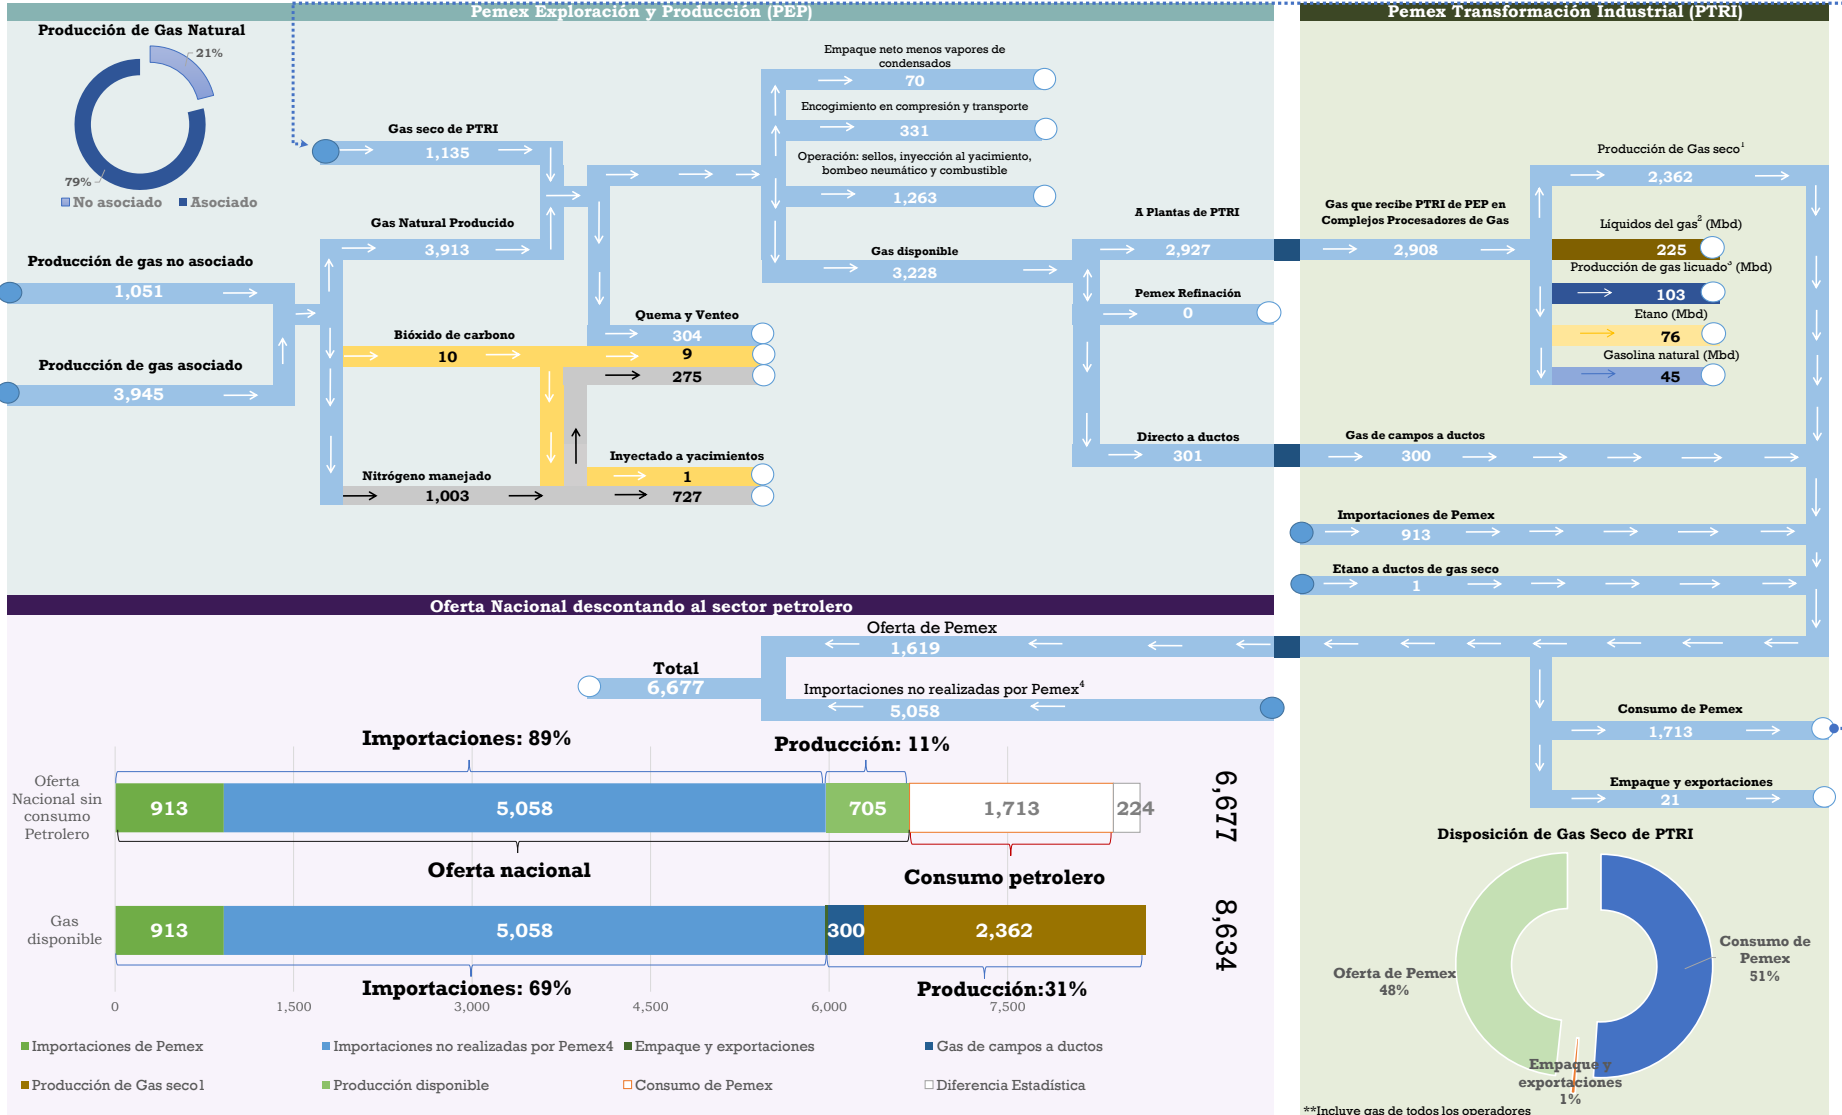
Pemex Exploración y Producción (PEP)

Pemex Transformación Industrial (PTRI)

Producción de Gas Natural

21%

79%

No asociado Asociado

Gas seco de PTRI
1,135

Gas Natural Producido
3,913

Producción de gas no asociado
1,051

Producción de gas asociado
3,945

Empaque neto menos vapores de condensados
70

Encogimiento en compresión y transporte
331

Operación: sellos, inyección al yacimiento, bombeo neumático y combustible
1,263

Gas disponible
3,228

A Plantas de PTRI
2,927

Pemex Refinación
0

Directo a ductos
301

Quema y Venteo
304

Bióxido de carbono
10
9
275

Inyectado a yacimientos
1

Nitrógeno manejado
1,003
727

Gas que recibe PTRI de PEP en Complejos Procesadores de Gas
2,908

Producción de Gas seco$^1$
2,362

Líquidos del gas$^2$ (Mbd)
225

Producción de gas licuado$^3$ (Mbd)
103

Etano (Mbd)
76

Gasolina natural (Mbd)
45

Gas de campos a ductos
300

Importaciones de Pemex
913

Etano a ductos de gas seco
1

Oferta Nacional descontando al sector petrolero

Oferta de Pemex
1,619

Total
6,677

Importaciones no realizadas por Pemex$^4$
5,058

Consumo de Pemex
1,713

Empaque y exportaciones
21

Importaciones: 89%

Producción: 11%

Oferta Nacional sin consumo Petrolero

913 5,058 705 1,713 224

6,677

Oferta nacional

Consumo petrolero

Gas disponible

913 5,058 300 2,362

8,634

Importaciones: 69%

Producción:31%

0 1,500 3,000 4,500 6,000 7,500

Importaciones de Pemex
Importaciones no realizadas por Pemex4
Empaque y exportaciones
Gas de campos a ductos
Producción de Gas seco1
Producción disponible
Consumo de Pemex
Diferencia Estadística

Disposición de Gas Seco de PTRI

Consumo de Pemex
51%

Oferta de Pemex
48%

Empaque y exportaciones
1%

**Incluye gas de todos los operadores